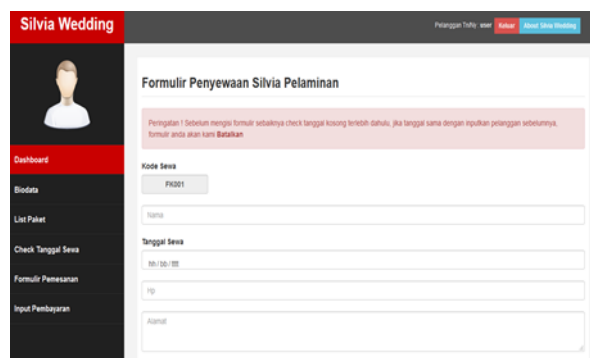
Silvia Wedding

Pelanggan TriNy user Keluar About Silvia Wedding

Dashboard

Biodata

List Paket

Check Tanggal Sewa

Formulir Pemesanan

Input Pembayaran

Formulir Penyewaan Silvia Pelaminan

Peringatan ! Sebelum mengisi formulir sebaiknya check tanggal kosong terlebih dahulu, jika tanggal sama dengan inputkan pelanggan sebelumnya, formulir anda akan kami Batalkan

Kode Sewa

FK001

Nama

Tanggal Sewa

hh / bb / tttt

Hp

Alamat